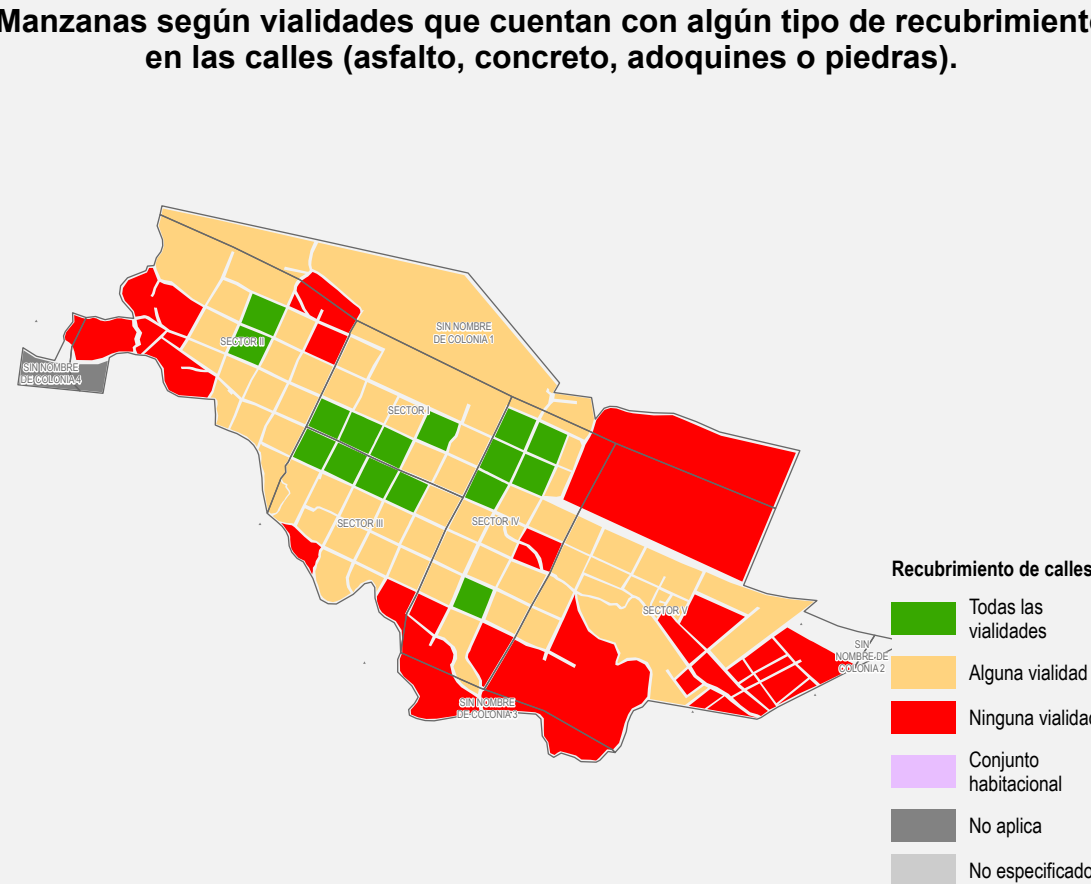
Manzanas según vialidades que cuentan con algún tipo de recubrimiento en las calles (asfalto, concreto, adoquines o piedras).

SIN NOMBRE DE COLONIA 1

SECTOR II

SIN NOMBRE DE COLONIA 4

SECTOR I

SECTOR III

SECTOR IV

SECTOR V

SIN NOMBRE DE COLONIA 2

SIN NOMBRE DE COLONIA 3

Recubrimiento de calles

Todas las vialidades

Alguna vialidad

Ninguna vialidad

Conjunto habitacional

No aplica

No especificado